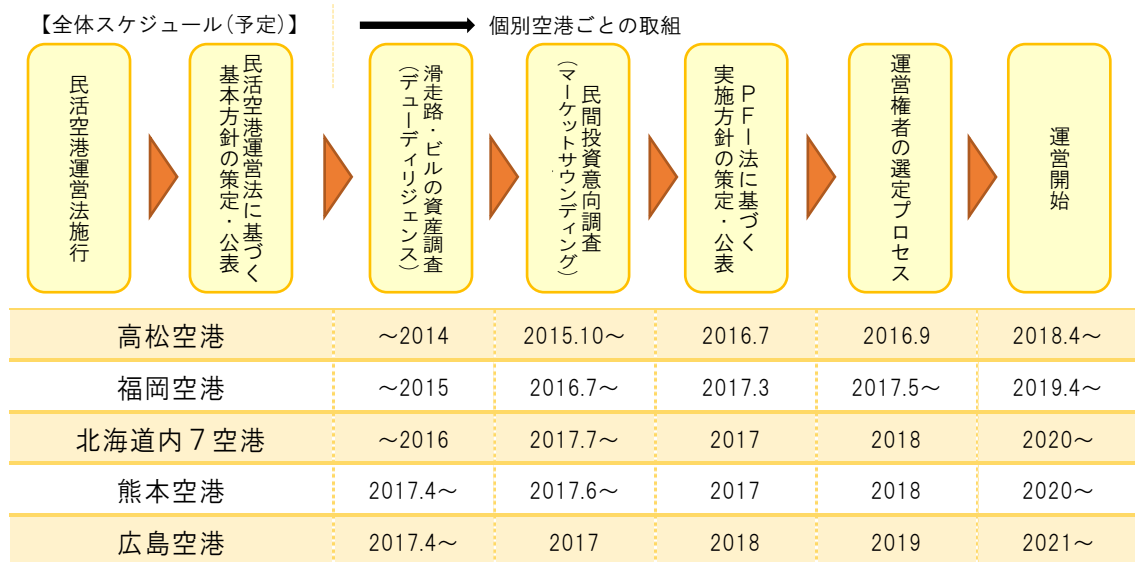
【全体スケジュール(予定)】

個別空港ごとの取組

民活空港運営法施行

民活空港運営法に基づく基本方針の策定・公表

滑走路・ビルの資産調査(デューディリジェンス)

民間投資意向調査(マーケットサウンディング)

PFI法に基づく実施方針の策定・公表

運営権者の選定プロセス

運営開始

| | | | | | |
|---|---|---|---|---|---|
| 高松空港 | ～2014 | 2015.10～ | 2016.7 | 2016.9 | 2018.4～ |
| 福岡空港 | ～2015 | 2016.7～ | 2017.3 | 2017.5～ | 2019.4～ |
| 北海道内7空港 | ～2016 | 2017.7～ | 2017 | 2018 | 2020～ |
| 熊本空港 | 2017.4～ | 2017.6～ | 2017 | 2018 | 2020～ |
| 広島空港 | 2017.4～ | 2017 | 2018 | 2019 | 2021～ |